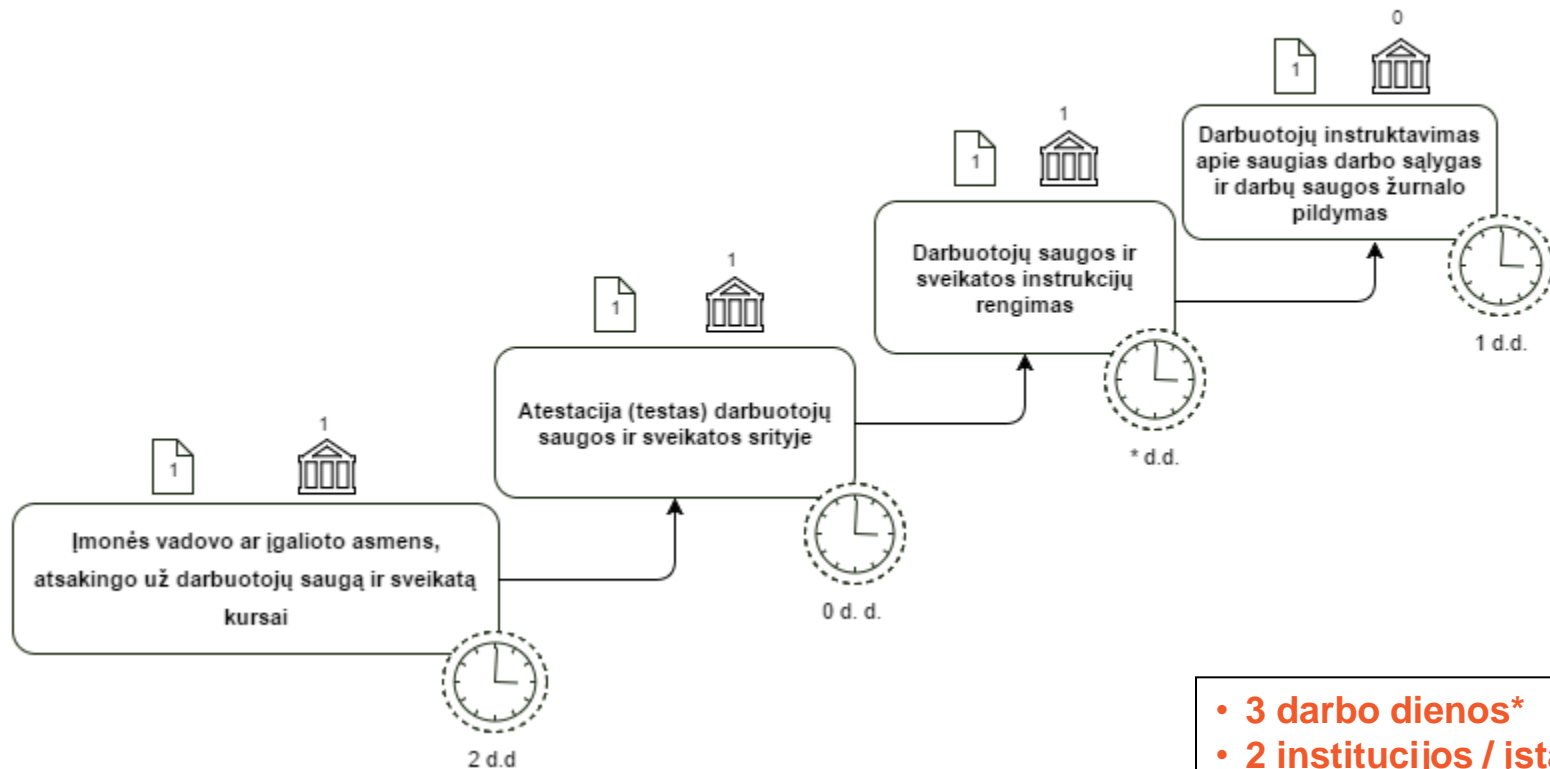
0

1

Darbuotojų instruktavimas apie saugias darbo sąlygas ir darbų saugos žurnalo pildymas

1 d.d.

1

1

Darbuotojų saugos ir sveikatos instrukcijų rengimas

* d.d.

1

1

Atestacija (testas) darbuotojų saugos ir sveikatos srityje

0 d. d.

1

1

Įmonės vadovo ar įgalioto asmens, atsakingo už darbuotojų saugą ir sveikatą kursai

2 d.d

• 3 darbo dienos*
• 2 institucijos / ist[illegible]